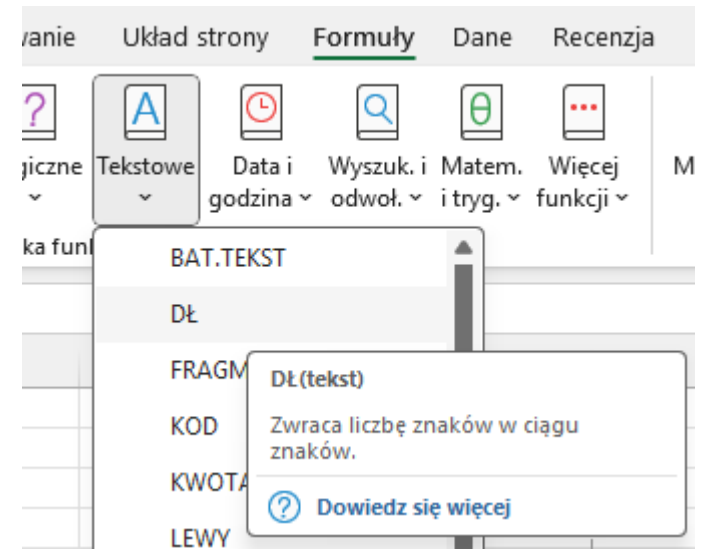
vanie Układ strony Formuły Dane Recenzja

giczne Tekstowe Data i godzina Wyszuk. i odwoł. Matem. i tryg. Więcej funkcji M

ka funl

BAT.TEKST
DŁ
FRAGM
KOD
KWOTA
LEWY

DŁ(tekst)

Zwraca liczbę znaków w ciągu znaków.

Dowiedz się więcej